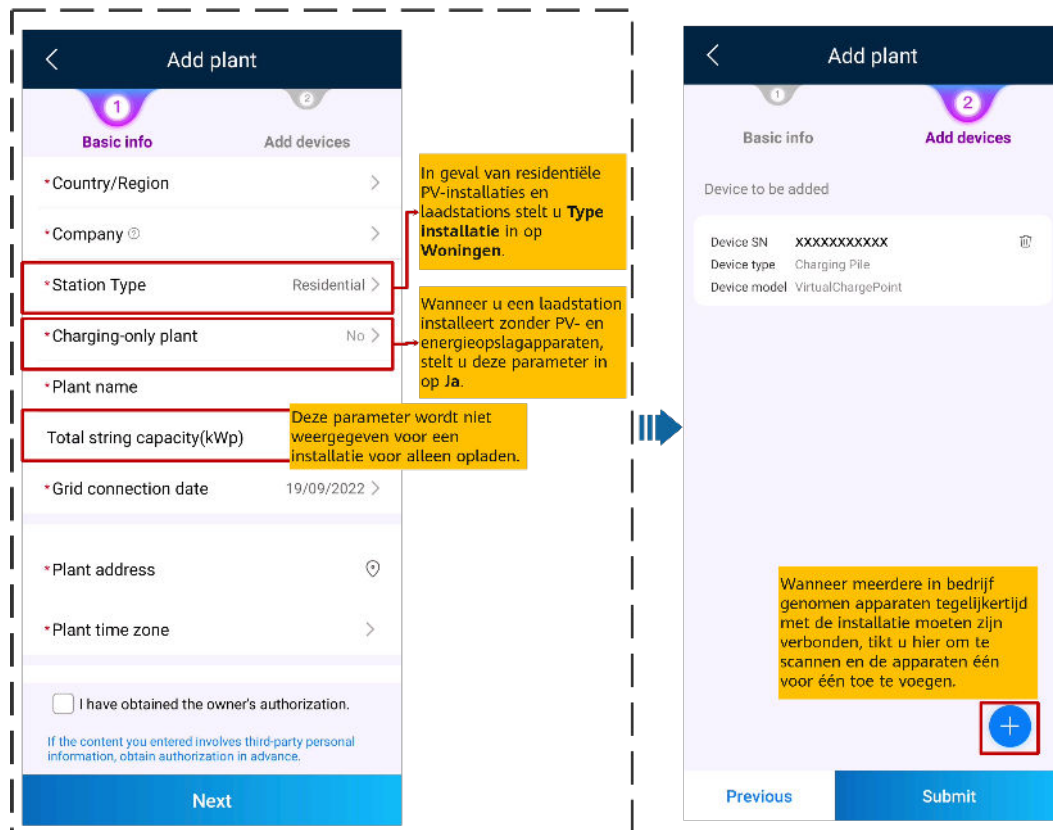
Add plant

1
Basic info

2
Add devices

*Country/Region

*Company

*Station Type Residential

*Charging-only plant No

*Plant name

Total string capacity(kWp)

*Grid connection date 19/09/2022

*Plant address

*Plant time zone

I have obtained the owner's authorization.

If the content you entered involves third-party personal information, obtain authorization in advance.

Next

In geval van residentiële PV-installaties en laadstations stelt u **Type installatie** in op **Woningen**.

Wanneer u een laadstation installeert zonder PV- en energieopslagapparaten, stelt u deze parameter in op **Ja**.

Deze parameter wordt niet weergegeven voor een installatie voor alleen opladen.

Add plant

1
Basic info

2
Add devices

Device to be added

| Device SN | XXXXXXXXXXX |
|---|---|
| Device type | Charging Pile |
| Device model | VirtualChargePoint |

Wanneer meerdere in bedrijf genomen apparaten tegelijkertijd met de installatie moeten zijn verbonden, tikt u hier om te scannen en de apparaten één voor één toe te voegen.

+

Previous

Submit